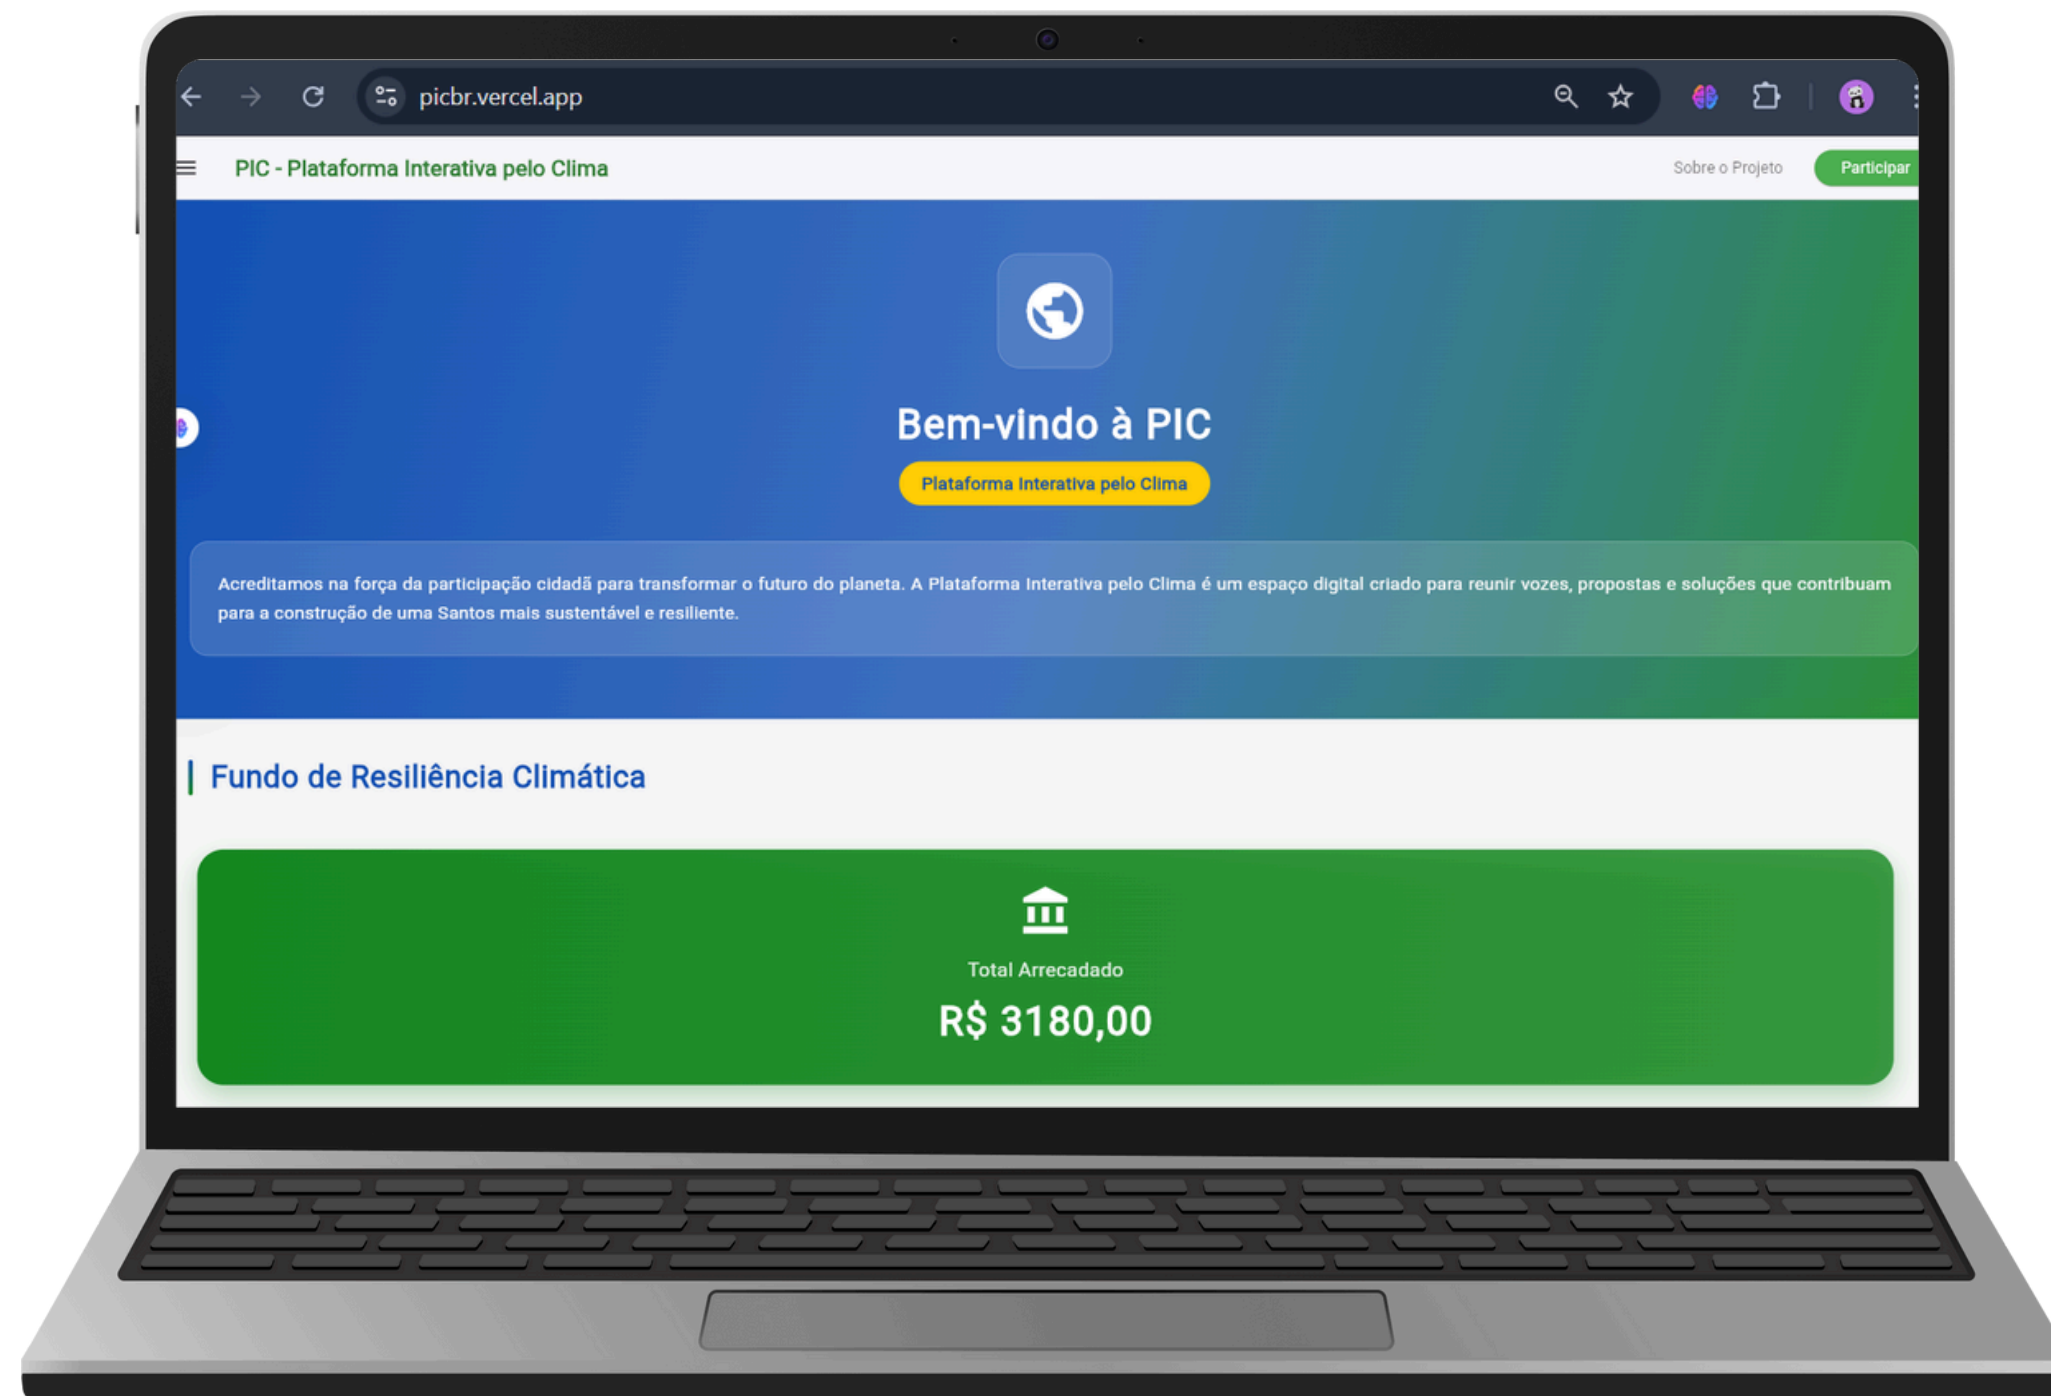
picbr.vercel.app

PIC - Plataforma Interativa pelo Clima

Sobre o Projeto

Participar

Bem-vindo à PIC

Plataforma Interativa pelo Clima

Acreditamos na força da participação cidadã para transformar o futuro do planeta. A Plataforma Interativa pelo Clima é um espaço digital criado para reunir vozes, propostas e soluções que contribuam para a construção de uma Santos mais sustentável e resiliente.

Fundo de Resiliência Climática

Total Arrecadado

R$ 3180,00